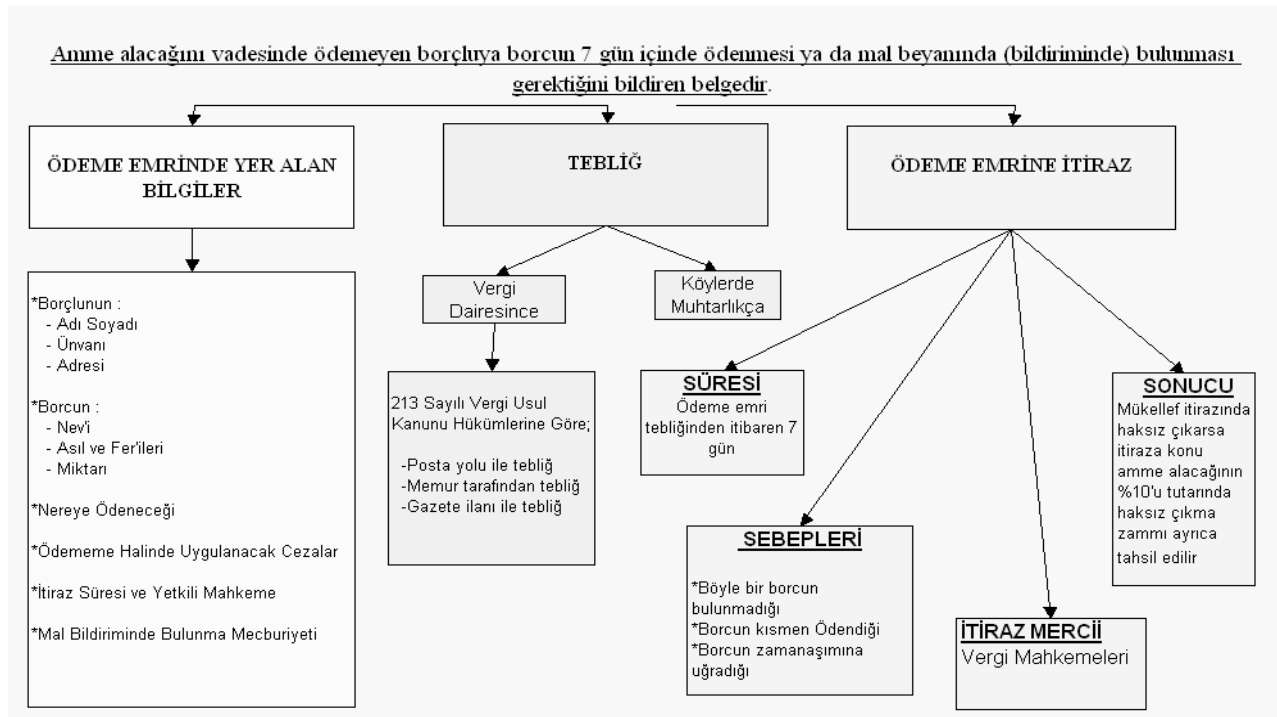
Amme alacağını vadesinde ödemeyen borçluya borcun 7 gün içinde ödenmesi ya da mal beyanında (bildiriminde) bulunması gerektiğini bildiren belgedir.

ÖDEME EMRİNDE YER ALAN BİLGİLER

*Borçlunun :
- Adı Soyadı
- Ünvanı
- Adresi

*Borcun :
- Nev'i
- Asıl ve Fer'ileri
- Miktarı

*Nereye Ödeneceği

*Ödememe Halinde Uygulanacak Cezalar

*İtiraz Süresi ve Yetkili Mahkeme

*Mal Bildiriminde Bulunma Mecburiyeti

TEBLİĞ

Vergi Dairesince

Köylerde Muhtarlıkça

213 Sayılı Vergi Usul Kanunu Hükümlerine Göre;

-Posta yolu ile tebliğ
-Memur tarafından tebliğ
-Gazete ilanı ile tebliğ

ÖDEME EMRİNE İTİRAZ

SÜRESİ
Ödeme emri tebliğinden itibaren 7 gün

SEBEPLERİ

*Böyle bir borcun bulunmadığı
*Borcun kısmen Ödendiği
*Borcun zamanaşımına uğradığı

İTİRAZ MERCİİ
Vergi Mahkemeleri

SONUCU
Mükellef itirazında haksız çıkarsa itiraza konu amme alacağının %10'u tutarında haksız çıkma zammı ayrıca tahsil edilir